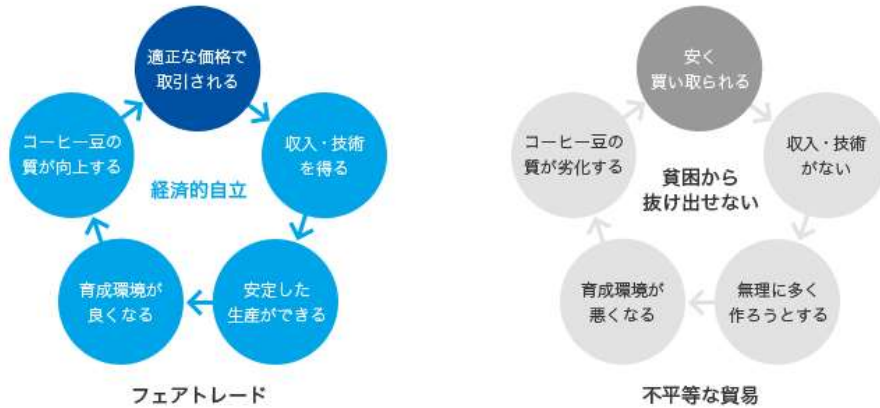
適正な価格で取引される

収入・技術を得る

安定した生産ができる

育成環境が良くなる

コーヒー豆の質が向上する

経済的自立

フェアトレード

安く買い取られる

収入・技術がない

無理に多く作ろうとする

育成環境が悪くなる

コーヒー豆の質が劣化する

貧困から抜け出せない

不平等な貿易